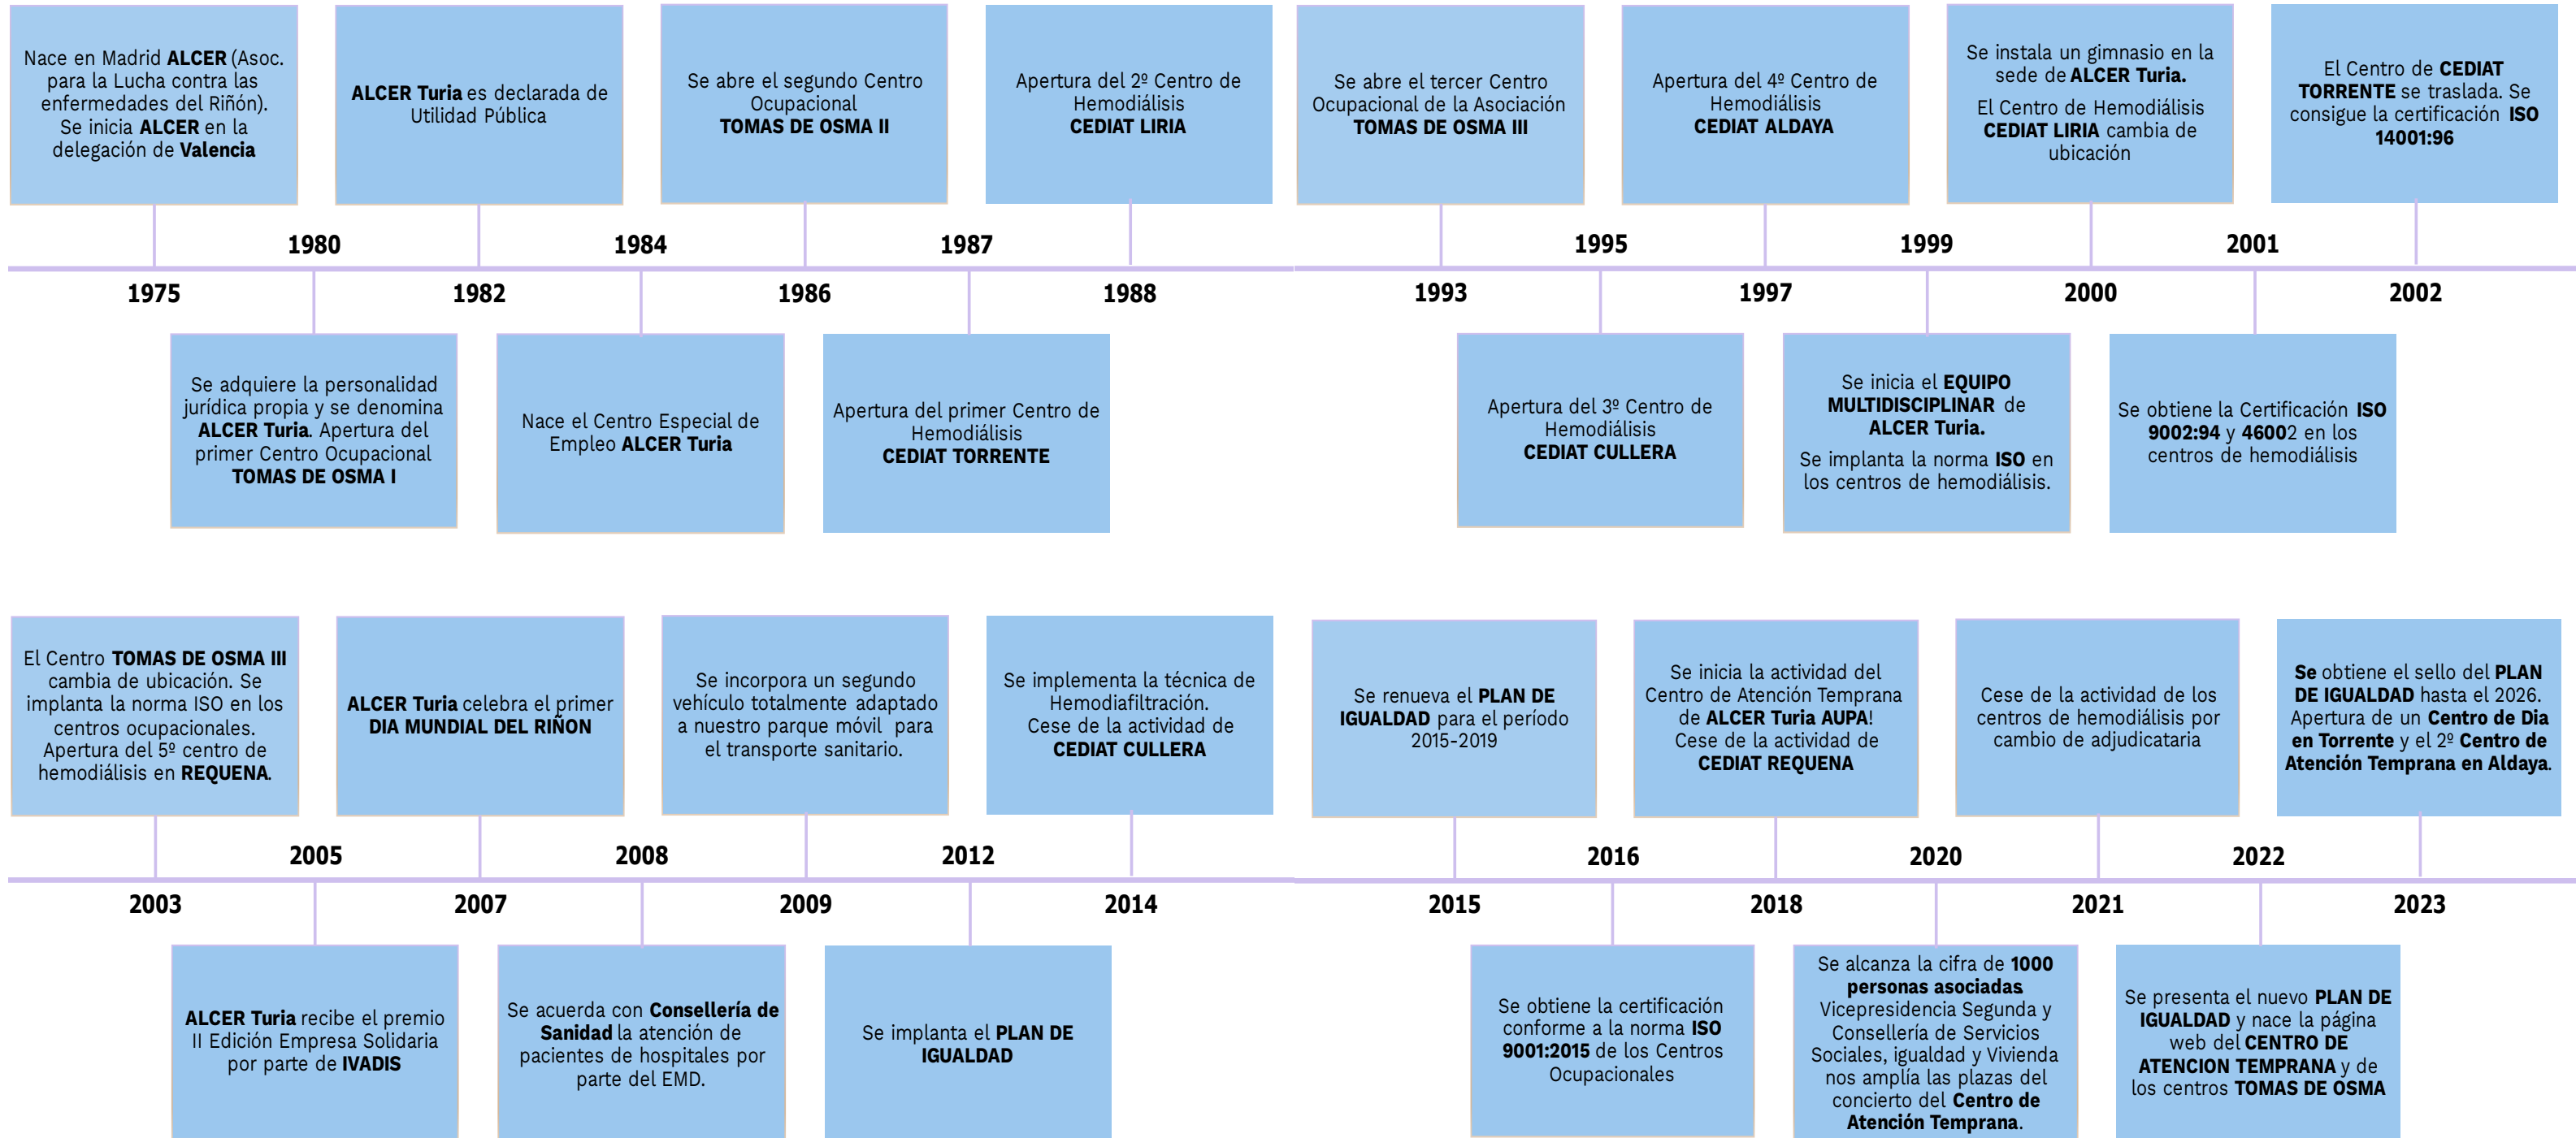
Nace en Madrid ALCER (Asoc. para la Lucha contra las enfermedades del Riñón). Se inicia ALCER en la delegación de Valencia

ALCER Turia es declarada de Utilidad Pública

Se abre el segundo Centro Ocupacional TOMAS DE OSMA II

Apertura del 2º Centro de Hemodiálisis CEDIAT LIRIA

Se abre el tercer Centro Ocupacional de la Asociación TOMAS DE OSMA III

Apertura del 4º Centro de Hemodiálisis CEDIAT ALDAYA

Se instala un gimnasio en la sede de ALCER Turia.

El Centro de Hemodiálisis CEDIAT LIRIA cambia de ubicación

El Centro de CEDIAT TORRENTE se traslada. Se consigue la certificación ISO 14001:96

1980
1984
1987
1995
1999
2001

1975
1982
1986
1988
1993
1997
2000
2002

Se adquiere la personalidad jurídica propia y se denomina ALCER Turia. Apertura del primer Centro Ocupacional TOMAS DE OSMA I

Nace el Centro Especial de Empleo ALCER Turia

Apertura del primer Centro de Hemodiálisis CEDIAT TORRENTE

Apertura del 3º Centro de Hemodiálisis CEDIAT CULLERA

Se inicia el EQUIPO MULTIDISCIPLINAR de ALCER Turia.

Se implanta la norma ISO en los centros de hemodiálisis.

Se obtiene la Certificación ISO 9002:94 y 46002 en los centros de hemodiálisis

El Centro TOMAS DE OSMA III cambia de ubicación. Se implanta la norma ISO en los centros ocupacionales. Apertura del 5º centro de hemodiálisis en REQUENA.

ALCER Turia celebra el primer DIA MUNDIAL DEL RIÑON

Se incorpora un segundo vehículo totalmente adaptado a nuestro parque móvil para el transporte sanitario.

Se implementa la técnica de Hemodiafiltración. Cese de la actividad de CEDIAT CULLERA

Se renueva el PLAN DE IGUALDAD para el período 2015-2019

Se inicia la actividad del Centro de Atención Temprana de ALCER Turia AUPA! Cese de la actividad de CEDIAT REQUENA

Cese de la actividad de los centros de hemodiálisis por cambio de adjudicataria

Se obtiene el sello del PLAN DE IGUALDAD hasta el 2026. Apertura de un Centro de Dia en Torrente y el 2º Centro de Atención Temprana en Aldaya.

2005
2008
2012
2016
2020
2022

2003
2007
2009
2014
2015
2018
2021
2023

ALCER Turia recibe el premio II Edición Empresa Solidaria por parte de IVADIS

Se acuerda con Consellería de Sanidad la atención de pacientes de hospitales por parte del EMD.

Se implanta el PLAN DE IGUALDAD

Se obtiene la certificación conforme a la norma ISO 9001:2015 de los Centros Ocupacionales

Se alcanza la cifra de 1000 personas asociadas Vicepresidencia Segunda y Consellería de Servicios Sociales, igualdad y Vivienda nos amplía las plazas del concierto del Centro de Atención Temprana.

Se presenta el nuevo PLAN DE IGUALDAD y nace la página web del CENTRO DE ATENCION TEMPRANA y de los centros TOMAS DE OSMA